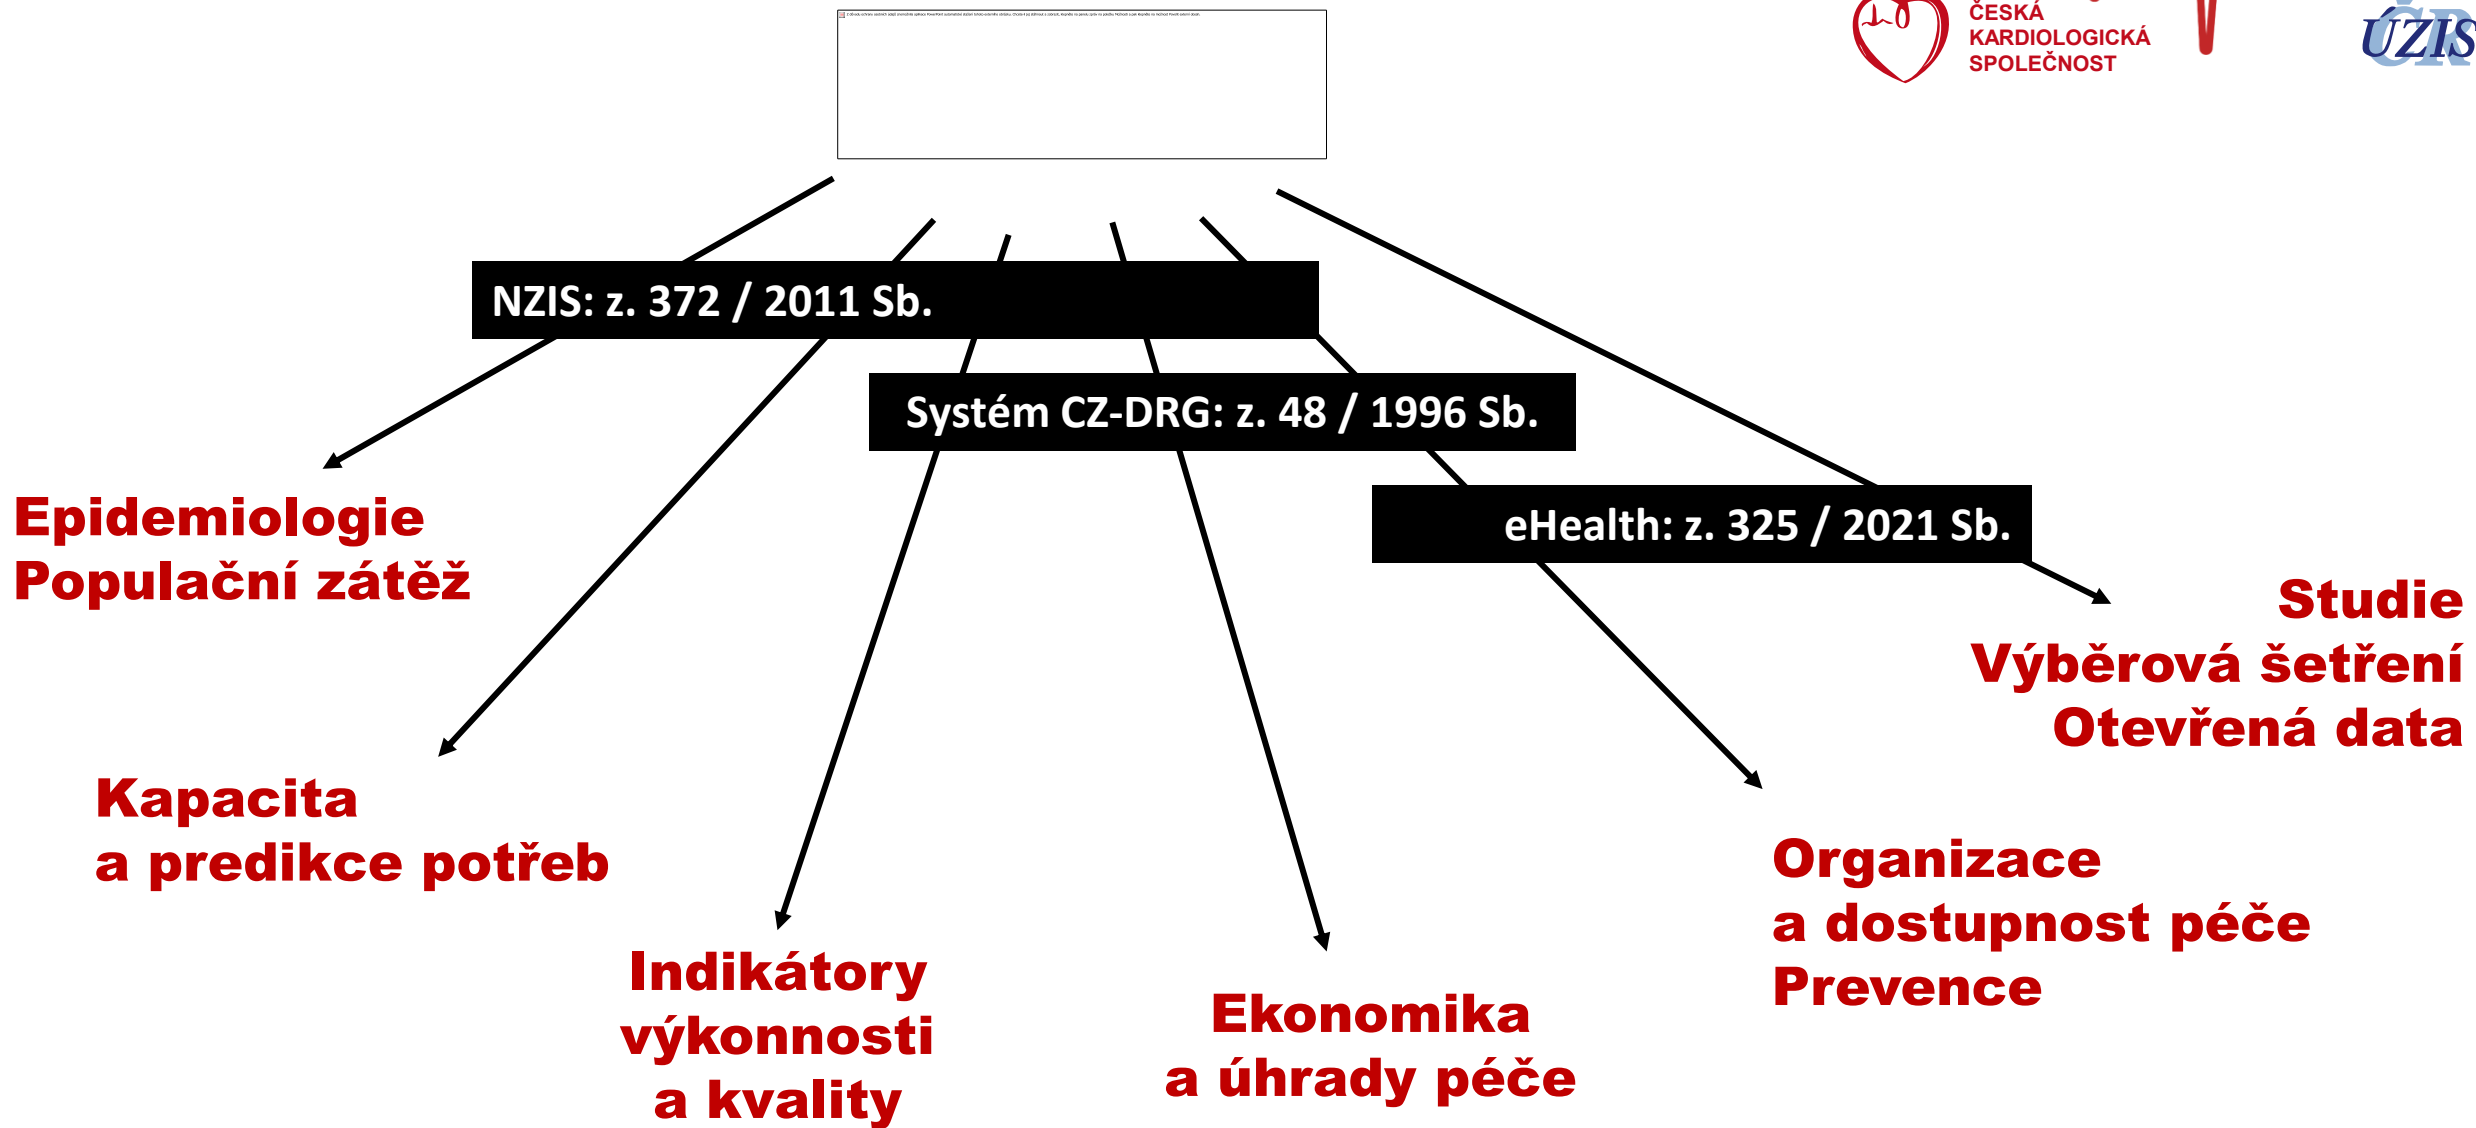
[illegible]

ČESKÁ KARDIOLOGICKÁ SPOLEČNOST

ÚZIS ČR

NZIS: z. 372 / 2011 Sb.

Systém CZ-DRG: z. 48 / 1996 Sb.

eHealth: z. 325 / 2021 Sb.

Epidemiologie
Populační zátěž

Kapacita
a predikce potřeb

Indikátory
výkonnosti
a kvality

Ekonomika
a úhrady péče

Organizace
a dostupnost péče
Prevence

Studie
Výběrová šetření
Otevřená data